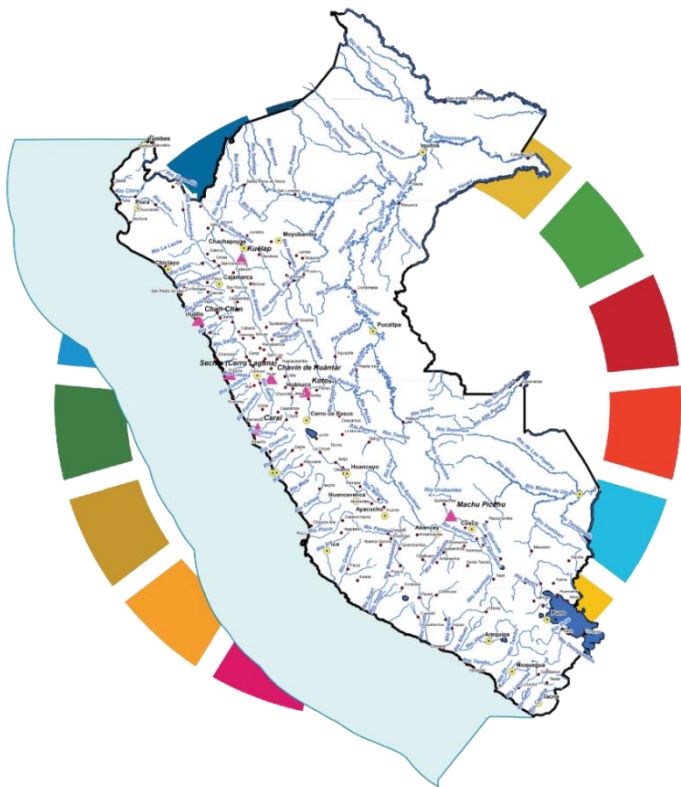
Tumbes
Piura
Chiclayo
Chachapoyas
Kuelap
Moyobamba
Cajamarca
Chan Chan
Trujillo
Pucallpa
Sechin (Cerro Lagona)
Chavín de Huántar
Kotosh
Caral
Cerro de Pasco
Huancayo
Huancavelica
Ayacucho
Machu Picchu
Abancay
Cusco
Arequipa
Moquegua
Tacna
Río Chira
Río Marañón
Río Huallaga
Río Ucayali
Río Urubamba
Río Madre de Dios
Río Mantaro
Río Apurímac
Río Napo
Río Putumayo
Río Tambo
Río Santa
Río Yavari
Río Purús